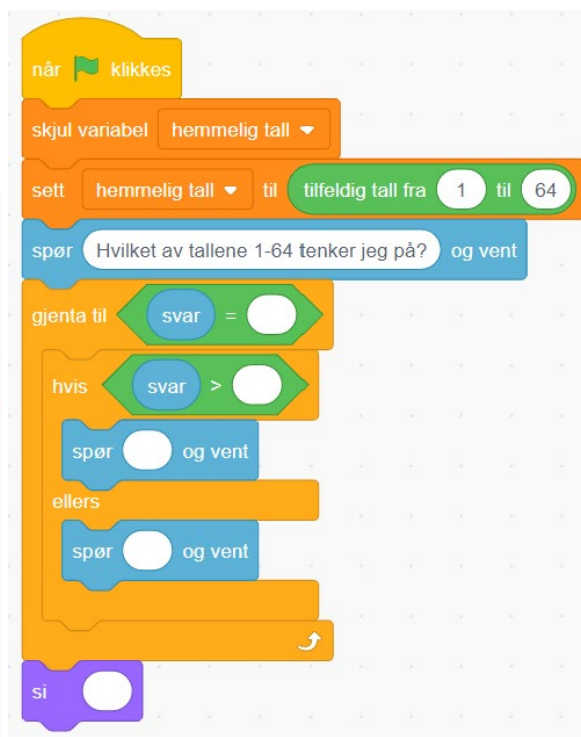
når klikkes

skjul variabel hemmelig tall

sett hemmelig tall til tilfeldig tall fra 1 til 64

spør Hvilket av tallene 1-64 tenker jeg på? og vent

gjenta til svar =

hvis svar >

spør og vent

ellers

spør og vent

si